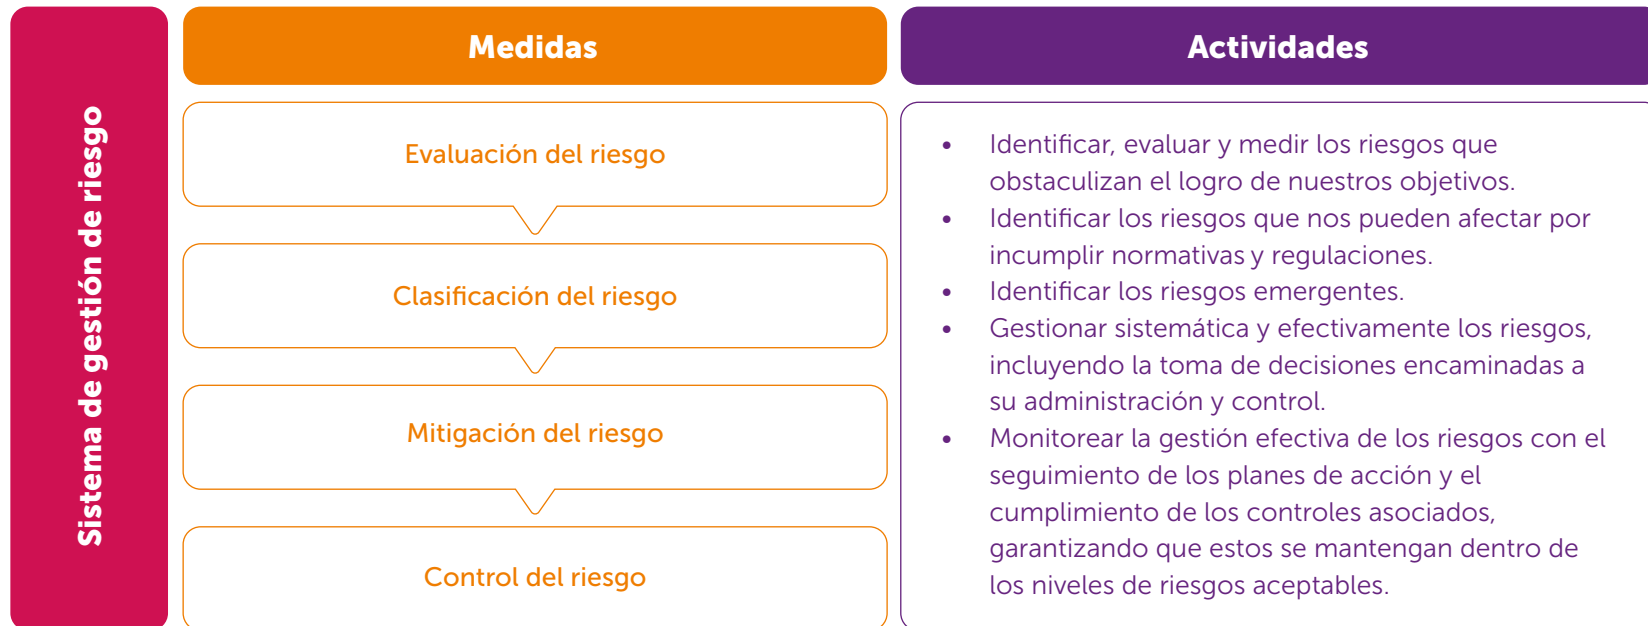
Sistema de gestión de riesgo

Medidas

Evaluación del riesgo

Clasificación del riesgo

Mitigación del riesgo

Control del riesgo

Actividades

- Identificar, evaluar y medir los riesgos que obstaculizan el logro de nuestros objetivos.
- Identificar los riesgos que nos pueden afectar por incumplir normativas y regulaciones.
- Identificar los riesgos emergentes.
- Gestionar sistemática y efectivamente los riesgos, incluyendo la toma de decisiones encaminadas a su administración y control.
- Monitorear la gestión efectiva de los riesgos con el seguimiento de los planes de acción y el cumplimiento de los controles asociados, garantizando que estos se mantengan dentro de los niveles de riesgos aceptables.